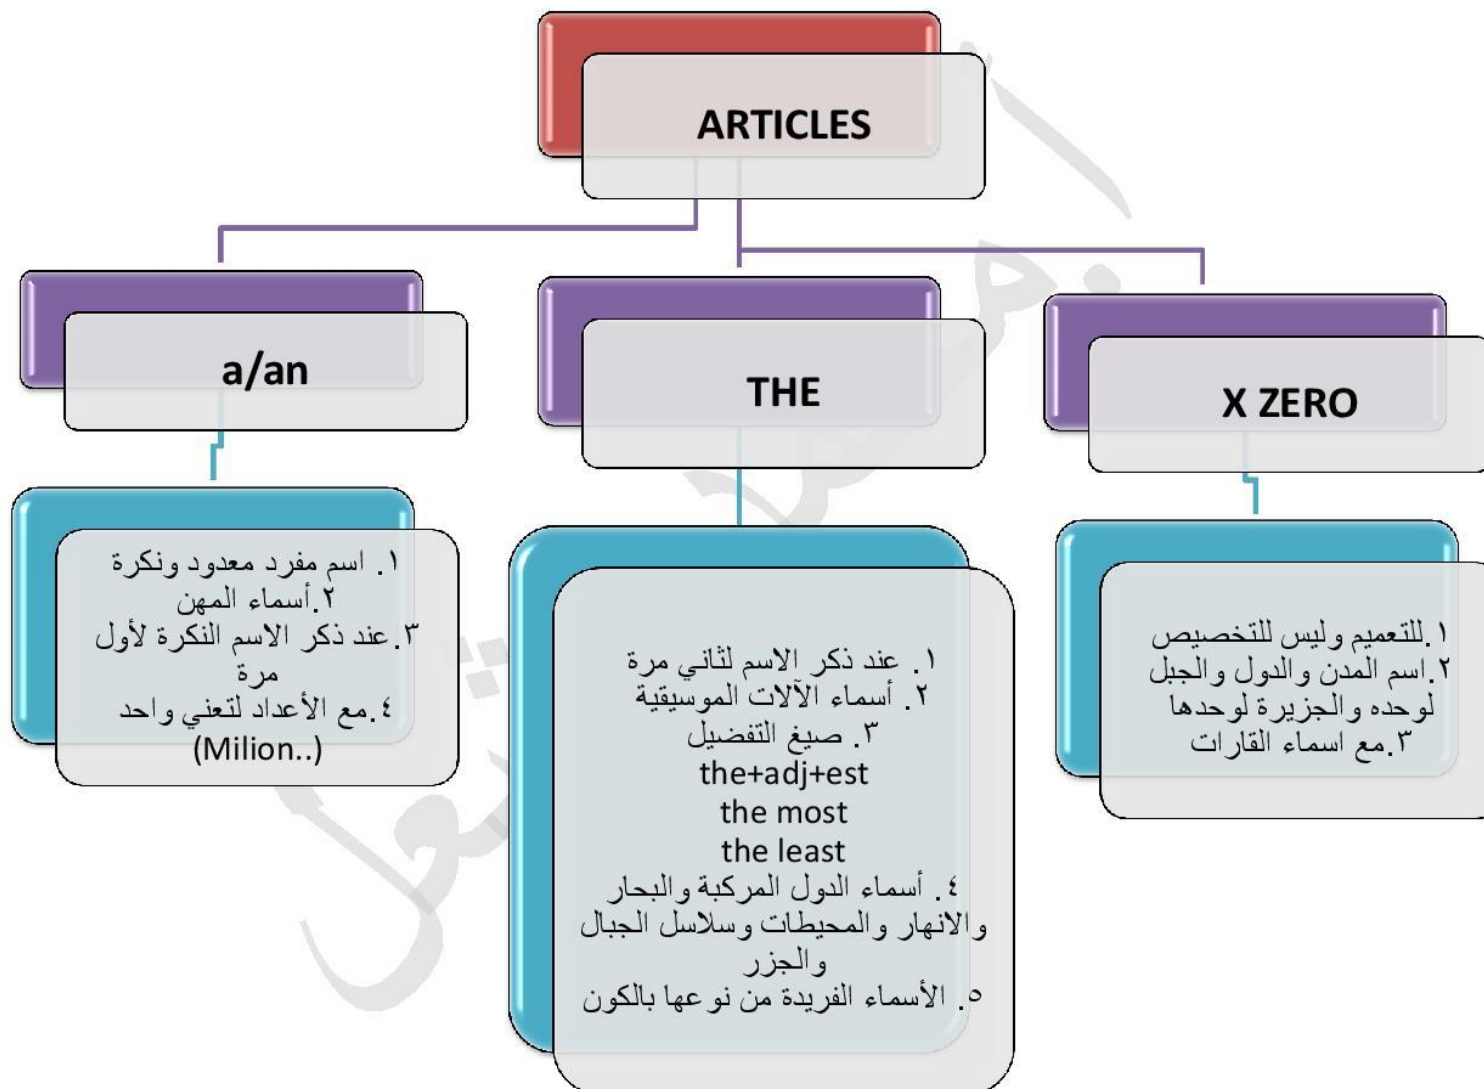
ARTICLES

a/an

THE

X ZERO

١. اسم مفرد معدود ونكرة
٢.أسماء المهن
٣.عند ذكر الاسم النكرة لأول مرة
٤.مع الأعداد لتعني واحد (Milion..)

١. عند ذكر الاسم لثاني مرة
٢. أسماء الآلات الموسيقية
٣. صيغ التفضيل
the+adj+est
the most
the least
٤. أسماء الدول المركبة والبحار والانهار والمحيطات وسلاسل الجبال والجزر
٥. الأسماء الفريدة من نوعها بالكون

١.للتعميم وليس للتخصيص
٢.اسم المدن والدول والجبل لوحده والجزيرة لوحدها
٣.مع اسماء القارات